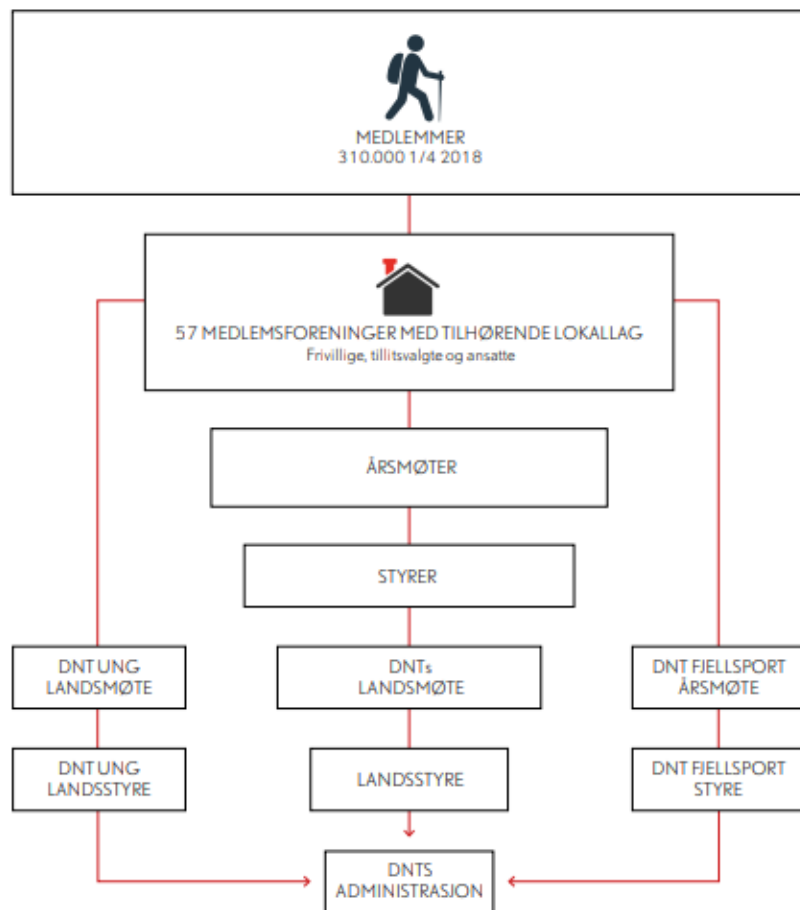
MEDLEMMER
310.000 1/4 2018

57 MEDLEMSFORENINGER MED TILHØRENDE LOKALLAG
Frivillige, tillitsvalgte og ansatte

ÅRSMØTER

STYRER

DNT UNG LANDSMØTE

DNTs LANDSMØTE

DNT FJELLSPORT ÅRSMØTE

DNT UNG LANDSSTYRE

LANDSSTYRE

DNT FJELLSPORT STYRE

DNTS ADMINISTRASJON